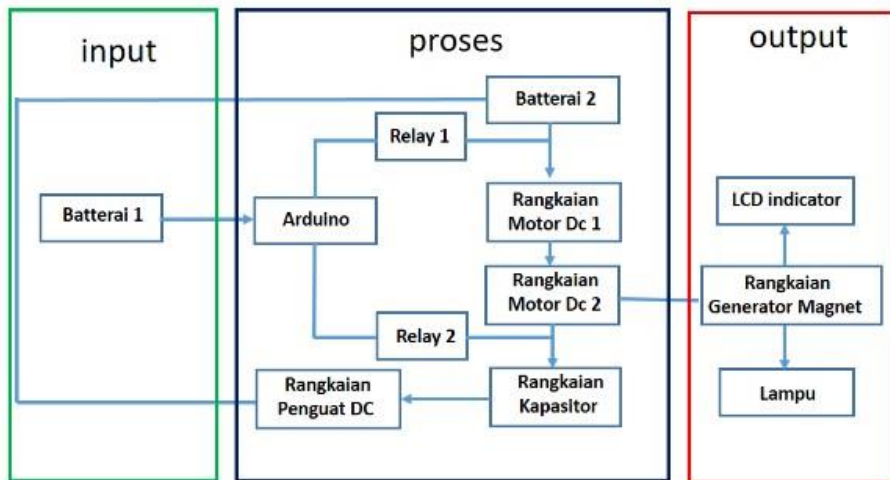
input

proses

output

Batterai 2

Relay 1

Batterai 1

Arduino

Rangkaian Motor Dc 1

Rangkaian Motor Dc 2

LCD indicator

Rangkaian Generator Magnet

Relay 2

Rangkaian Penguat DC

Rangkaian Kapasitor

Lampu